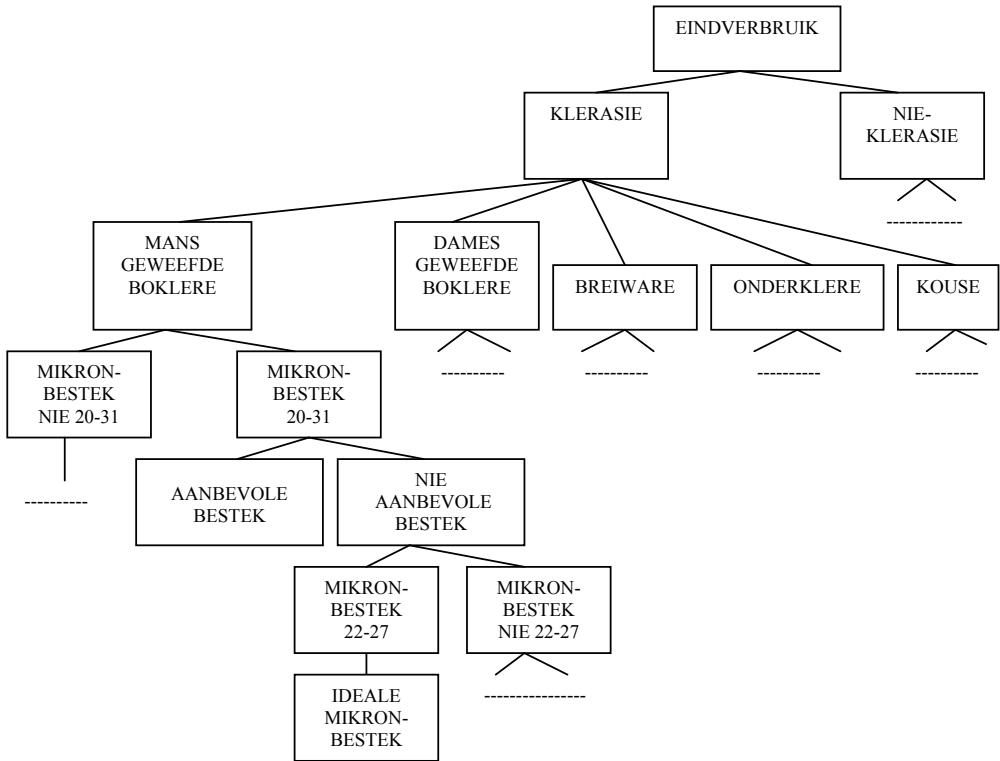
EINDVERBRUIK

KLERASIE

NIE-KLERASIE

------------

MANS GEWEEFDE BOKLERE

DAMES GEWEEFDE BOKLERE

BREIWARE

ONDERKLERE

KOUSE

----------

----------

----------

----------

MIKRON-BESTEK NIE 20-31

MIKRON-BESTEK 20-31

----------

AANBEVOLE BESTEK

NIE AANBEVOLE BESTEK

MIKRON-BESTEK 22-27

MIKRON-BESTEK NIE 22-27

---------------

IDEALE MIKRON-BESTEK